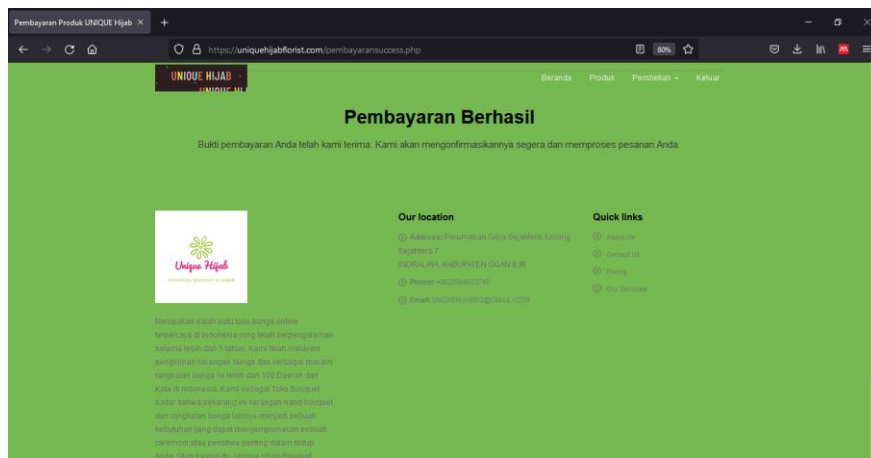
Pembayaran Produk UNIQUE Hijab ×

https://uniquehijabflorist.com/pembayaransuccess.php

80%

UNIQUE HIJAB

Beranda Produk Pembelian Keluar

Pembayaran Berhasil

Bukti pembayaran Anda telah kami terima. Kami akan mengonfirmasikannya segera dan memproses pesanan Anda.

Unique Hijab

Merupakan salah satu toko bunga online terpercaya di Indonesia yang telah berpengalaman selama lebih dari 1 tahun. Kami telah melayani pengiriman karangan bunga dan berbagai macam rangkaian bunga ke lebih dari 100 Daerah dan Kota di Indonesia. Kami sebagai Toko Bouquet sadar bahwa sekarang ini karangan hand bouquet dan rangkaian bunga lainnya menjadi sebuah kebutuhan yang dapat menyempurnakan sebuah ceremoni atau peristiwa penting dalam hidup anda. Oleh karena itu Unique Hijab Bouquet

Our location

Address: Perumahan Griya Sejahtera, Lorong Sejahtera 7 INDRALAYA, KABUPATEN OGAN ILIR

Phone: +6285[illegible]

Email: UNIQUEHIJAB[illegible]@GMAIL.COM

Quick links

About Us

Contact Us

Privacy

Our Services